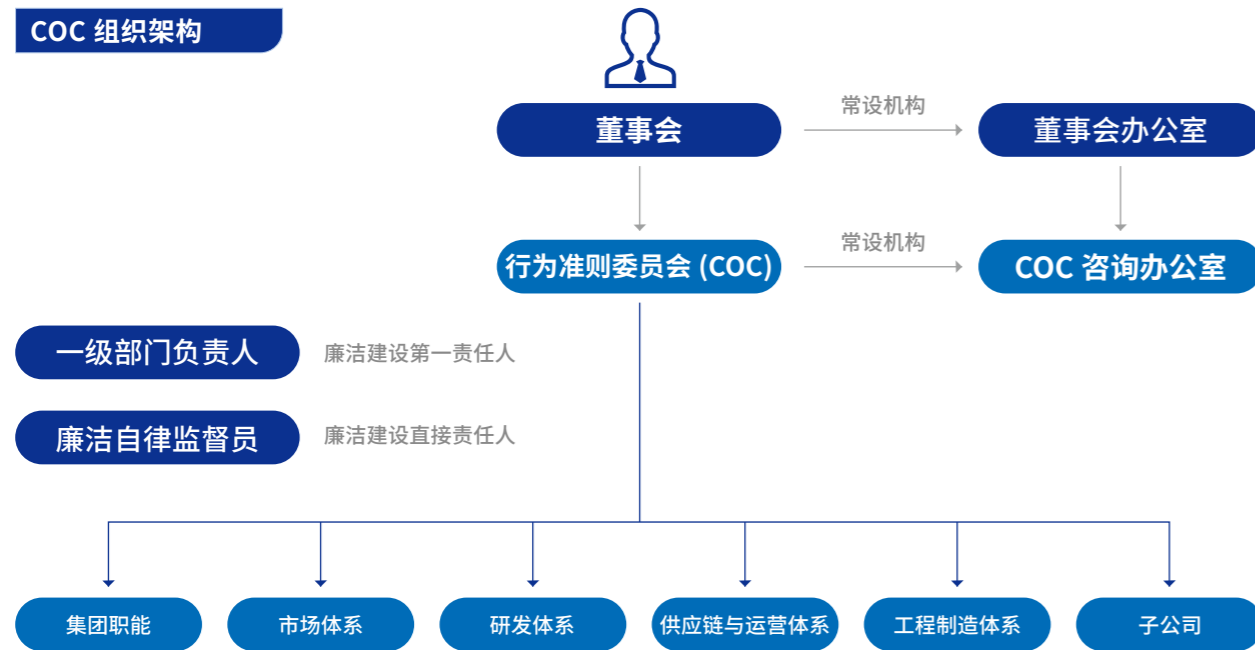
COC 组织架构

董事会

常设机构

董事会办公室

行为准则委员会 (COC)

常设机构

COC 咨询办公室

一级部门负责人

廉洁建设第一责任人

廉洁自律监督员

廉洁建设直接责任人

集团职能

市场体系

研发体系

供应链与运营体系

工程制造体系

子公司